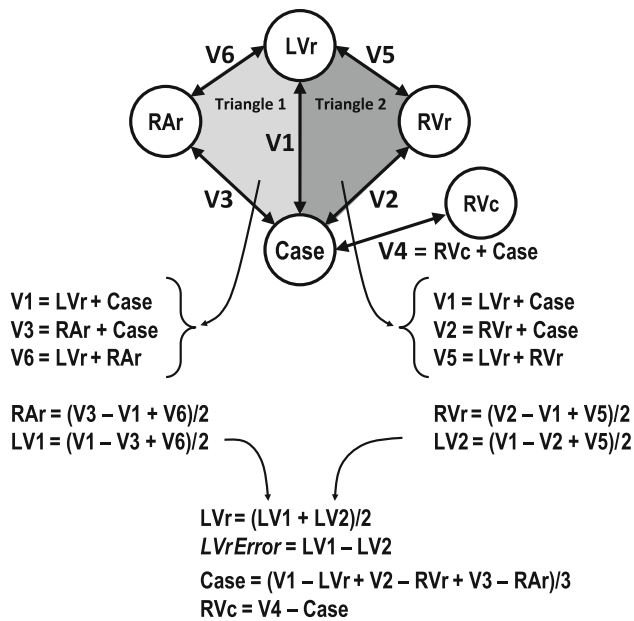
LVr

V6

V5

RAr

Triangle 1

Triangle 2

RVr

V1

V3

V2

RVc

Case

V4 = RVc + Case

V1 = LVr + Case
V3 = RAr + Case
V6 = LVr + RAr

V1 = LVr + Case
V2 = RVr + Case
V5 = LVr + RVr

RAr = (V3 – V1 + V6)/2
LV1 = (V1 – V3 + V6)/2

RVr = (V2 – V1 + V5)/2
LV2 = (V1 – V2 + V5)/2

LVr = (LV1 + LV2)/2
*LVrError* = LV1 – LV2
Case = (V1 – LVr + V2 – RVr + V3 – RAr)/3
RVc = V4 – Case